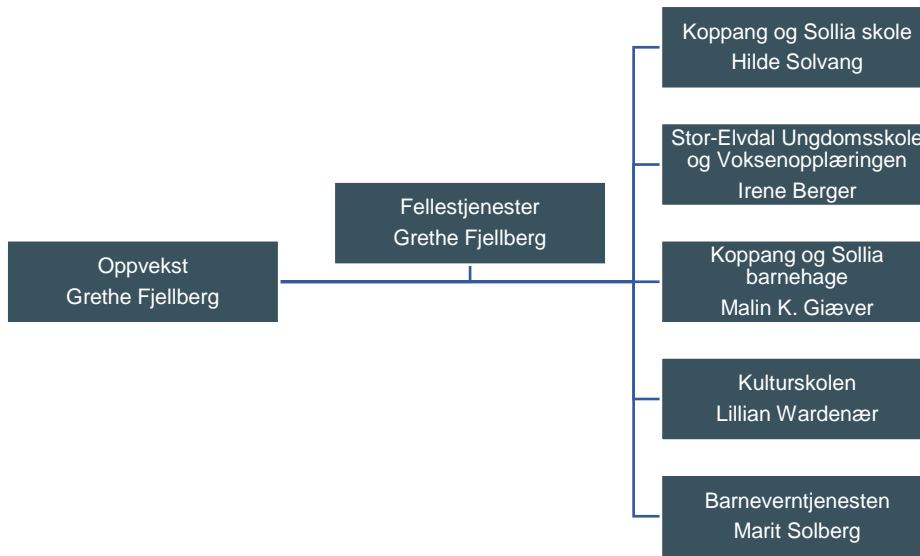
Oppvekst
Grethe Fjellberg

Fellestjenester
Grethe Fjellberg

Koppang og Sollia skole
Hilde Solvang

Stor-Elvdal Ungdomsskole og Voksenopplæringen
Irene Berger

Koppang og Sollia barnehage
Malin K. Giæver

Kulturskolen
Lillian Wardenær

Barneverntjenesten
Marit Solberg